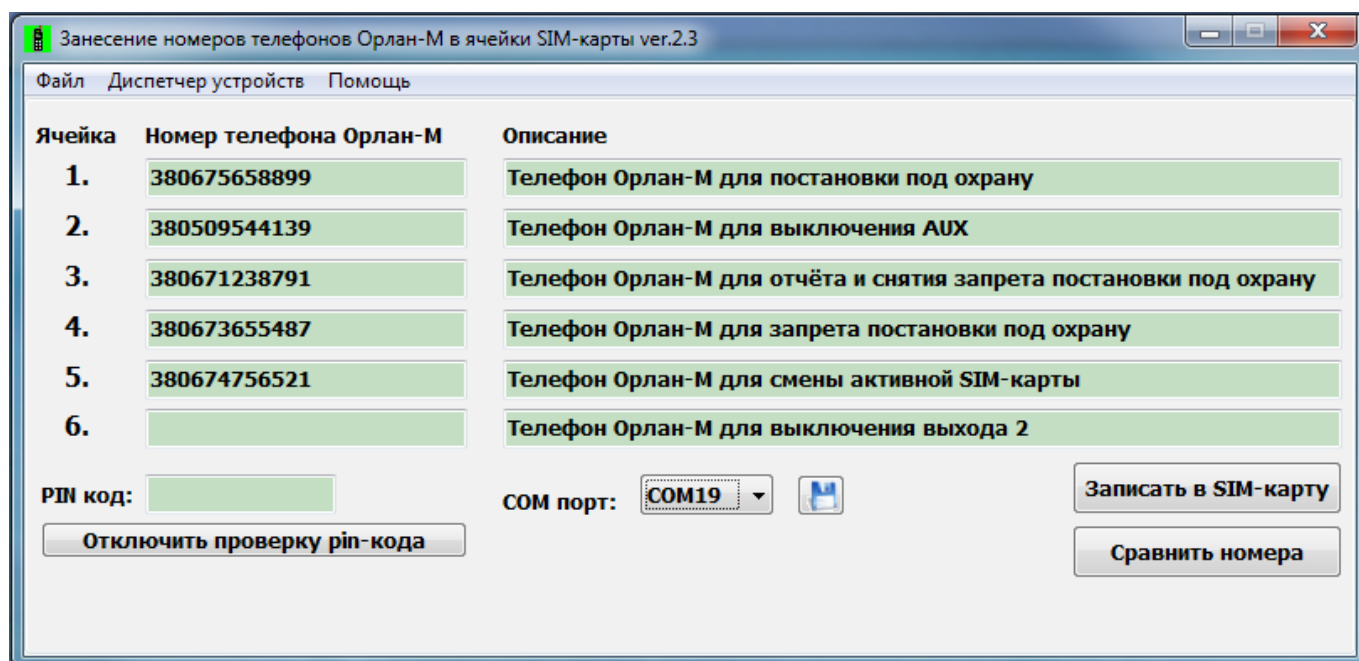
Занесение номеров телефонов Орлан-М в ячейки SIM-карты ver.2.3

Файл Диспетчер устройств Помощь

| Ячейка | Номер телефона Орлан-М | Описание |
|---|---|---|
| 1. | 380675658899 | Телефон Орлан-М для постановки под охрану |
| 2. | 380509544139 | Телефон Орлан-М для выключения AUX |
| 3. | 380671238791 | Телефон Орлан-М для отчёта и снятия запрета постановки под охрану |
| 4. | 380673655487 | Телефон Орлан-М для запрета постановки под охрану |
| 5. | 380674756521 | Телефон Орлан-М для смены активной SIM-карты |
| 6. | | Телефон Орлан-М для выключения выхода 2 |

PIN код:

Отключить проверку pin-кода

COM порт: COM19

Записать в SIM-карту

Сравнить номера